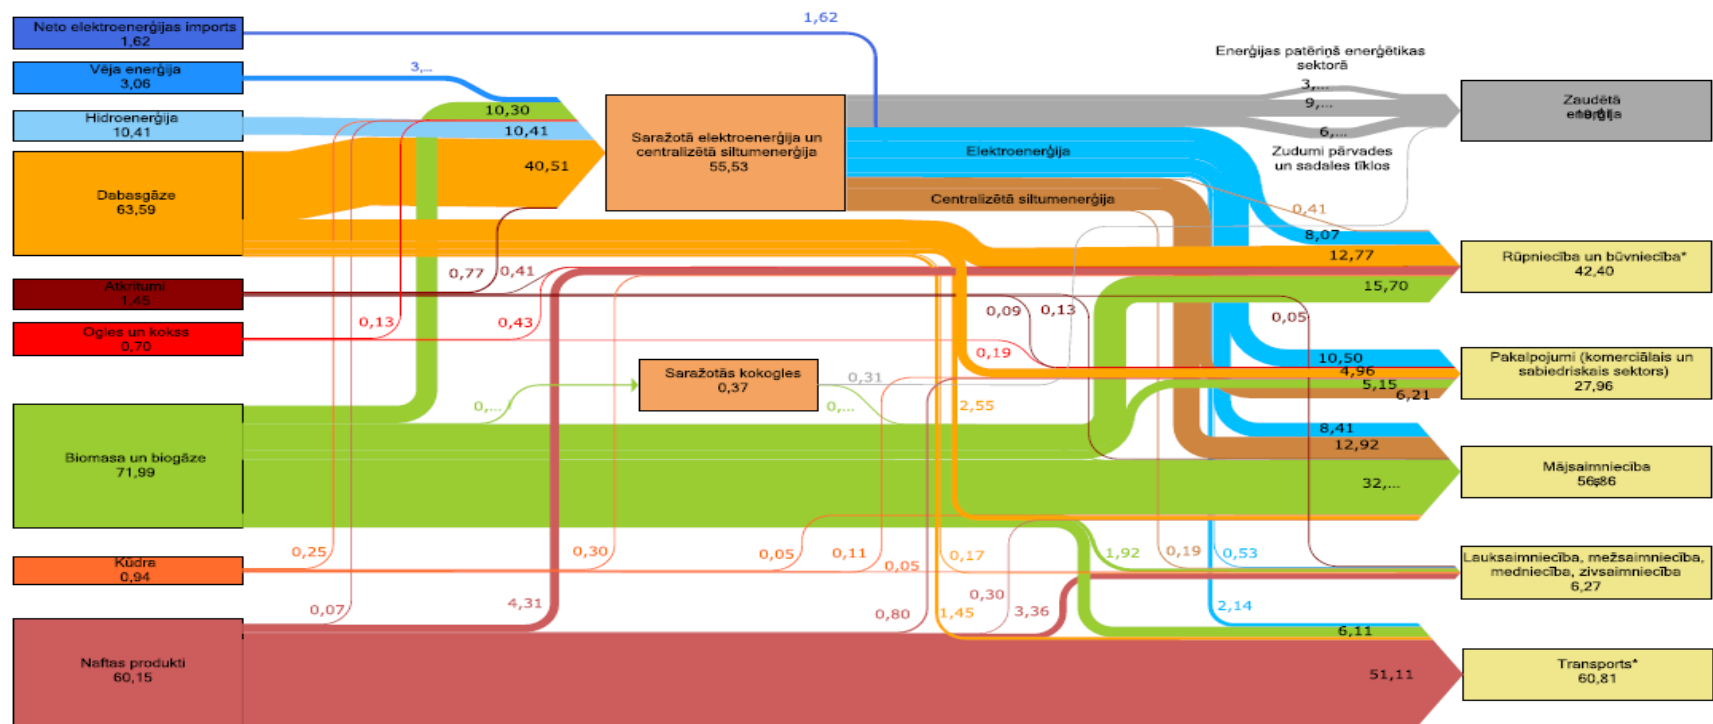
Neto elektroenerģijas imports
1,62

Vēja enerģija
3,06

Hidroenerģija
10,41

Dabasgāze
63,59

Atkritumi
1,45

Ogles un kokss
0,70

Biomasa un biogāze
71,99

Kūdra
0,94

Naftas produkti
60,15

1,62

3,...

10,30

10,41

40,51

Saražotā elektroenerģija un centralizētā siltumenerģija
55,53

Enerģijas patēriņš enerģētikas sektorā

3,...
9,...
6,...

Zaudētā enerģija

Elektroenerģija

Zudumi pārvades un sadales tīklos

Centralizētā siltumenerģija

0,41

8,07

12,77

Rūpniecība un būvniecība*
42,40

0,77

0,41

15,70

0,09

0,13

0,05

0,13

0,43

0,19

Saražotās kokogles
0,37

0,31

10,50
4,96
5,15
6,21

Pakalpojumi (komerciālais un sabiedriskais sektors)
27,96

0,...

0,...

2,55

8,41
12,92

Mājsaimniecība
56,86

32,...

0,25

0,30

0,05

0,11

0,05

0,17

1,92

0,19

0,53

Lauksaimniecība, mežsaimniecība, medniecība, zivsaimniecība
6,27

0,30

0,07

4,31

0,80

1,45

3,36

2,14

6,11

Transports*
60,81

51,11